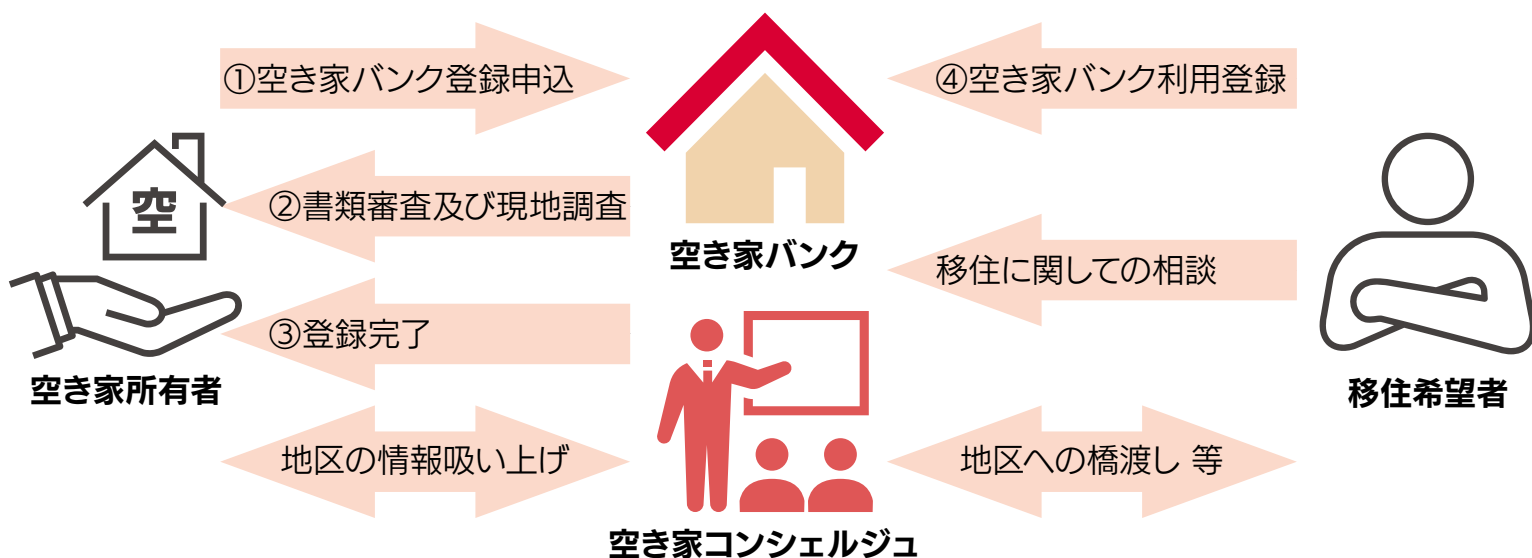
①空き家バンク登録申込

④空き家バンク利用登録

空

②書類審査及び現地調査

空き家バンク

移住に関しての相談

③登録完了

空き家所有者

移住希望者

地区の情報吸い上げ

地区への橋渡し 等

空き家コンシェルジュ